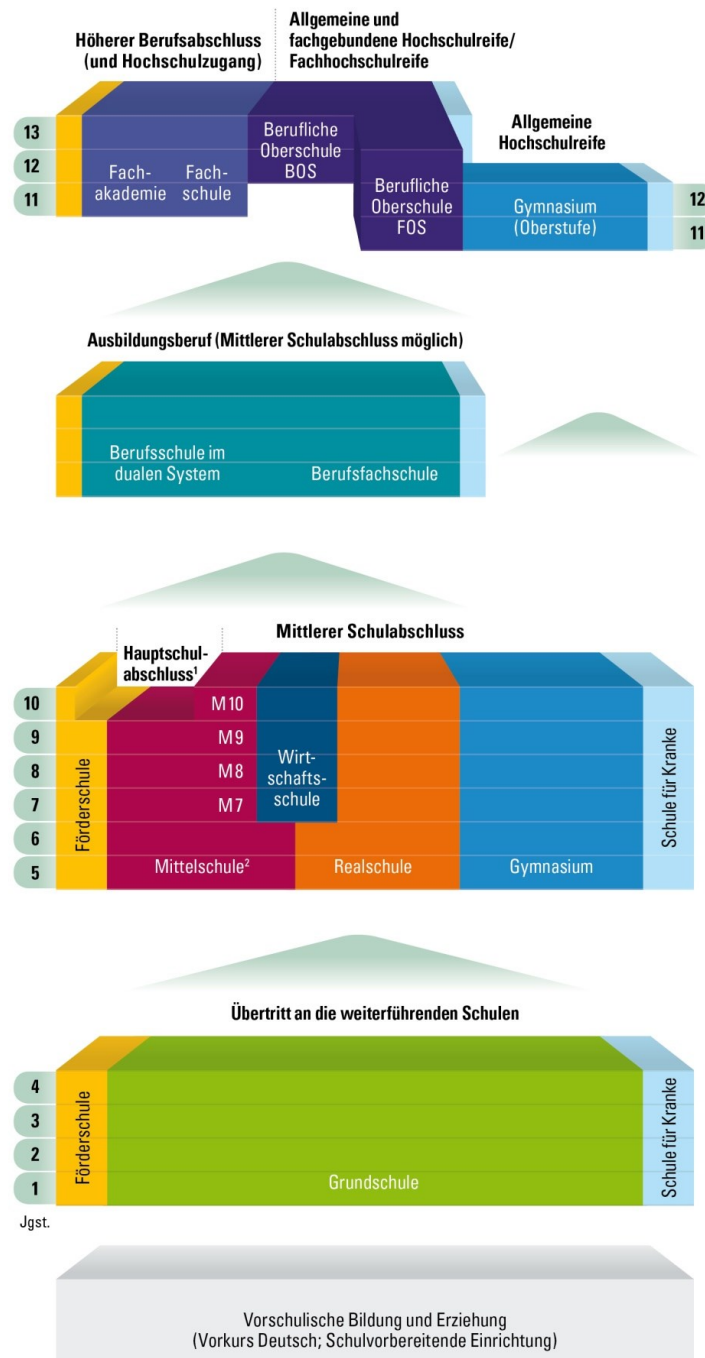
Höherer Berufsabschluss (und Hochschulzugang)

Allgemeine und fachgebundene Hochschulreife/ Fachhochschulreife

Allgemeine Hochschulreife

13
12
11

Fachakademie
Fachschule

Berufliche Oberschule BOS

Berufliche Oberschule FOS

Gymnasium (Oberstufe)

12
11

Ausbildungsberuf (Mittlerer Schulabschluss möglich)

Berufsschule im dualen System
Berufsfachschule

Mittlerer Schulabschluss

Hauptschulabschluss¹

10
9
8
7
6
5

Förderschule

M10
M9
M8
M7

Wirtschaftsschule

Mittelschule²

Realschule

Gymnasium

Schule für Kranke

Übertritt an die weiterführenden Schulen

4
3
2
1

Förderschule

Grundschule

Schule für Kranke

Jgst.

Vorschulische Bildung und Erziehung (Vorkurs Deutsch; Schulvorbereitende Einrichtung)